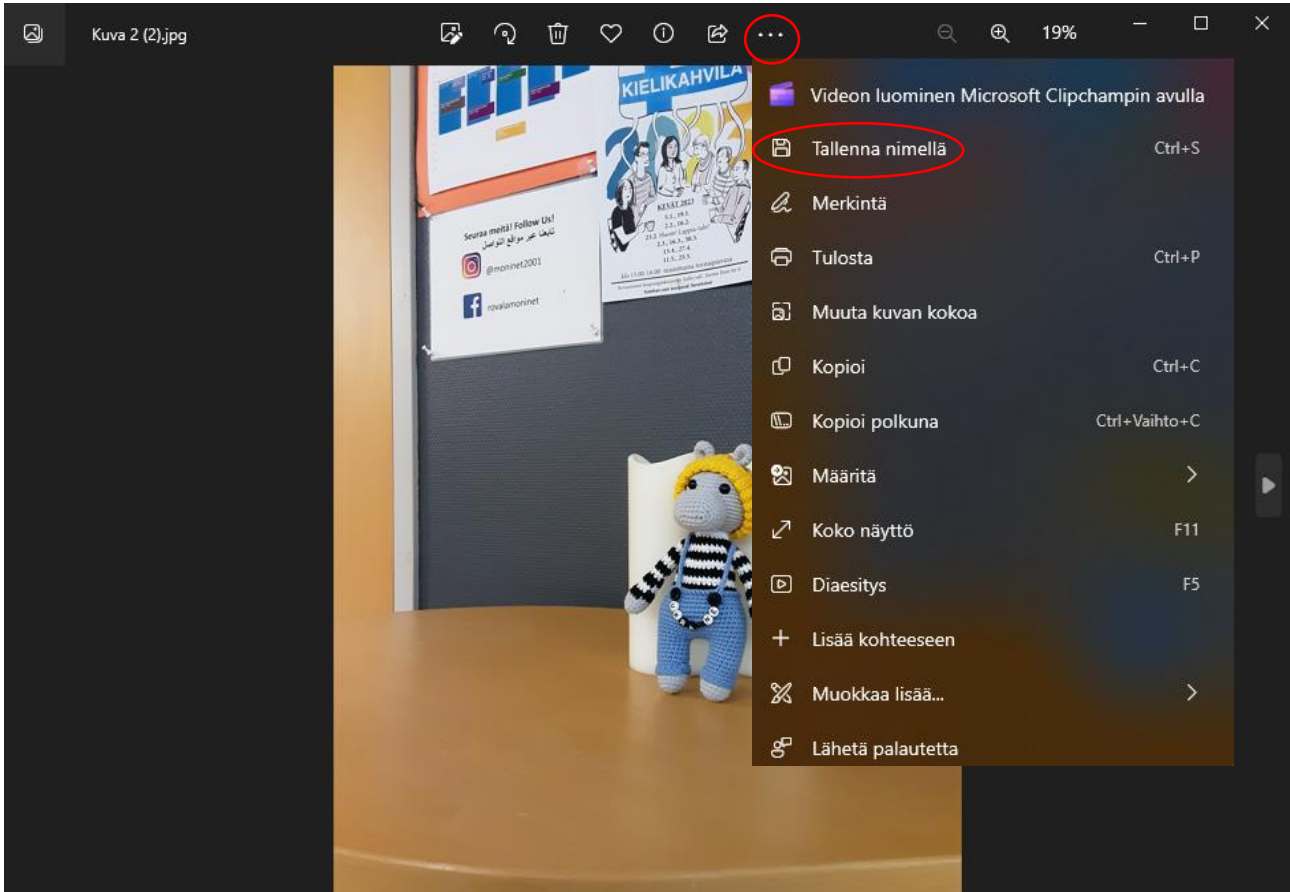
Kuva 2 (2).jpg

19%

KIELIKAHVILA

KEVÄT 2023

Seuraa meitä! Follow Us!
تابعنا عبر مواقع التواصل

@moninet2001

rovalamoninet

Videon luominen Microsoft Clipchampin avulla
Tallenna nimellä Ctrl+S
Merkintä
Tulosta Ctrl+P
Muuta kuvan kokoa
Kopioi Ctrl+C
Kopioi polkuna Ctrl+Vaihto+C
Määritä
Koko näyttö F11
Diaesitys F5
Lisää kohteeseen
Muokkaa lisää...
Lähetä palautetta